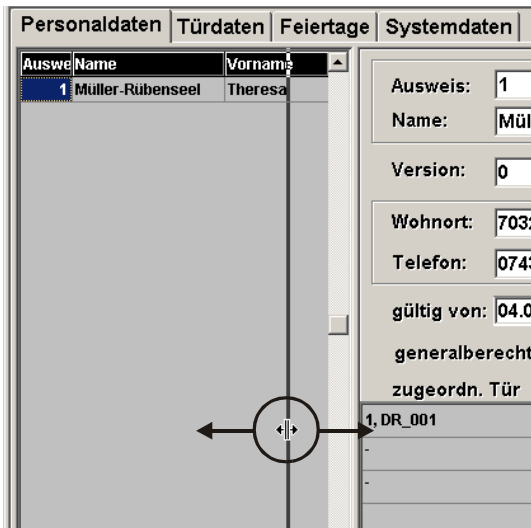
Personaldaten | Türdaten | Feiertage | Systemdaten

| Auswe | Name | Vorname |
|---|---|---|
| 1 | Müller-Rübenseel | Theresa |

Ausweis: 1
Name: Mül
Version: 0
Wohnort: 703
Telefon: 074
gültig von: 04.0
generalberecht
zugeordn. Tür
1, DR_001
-
-